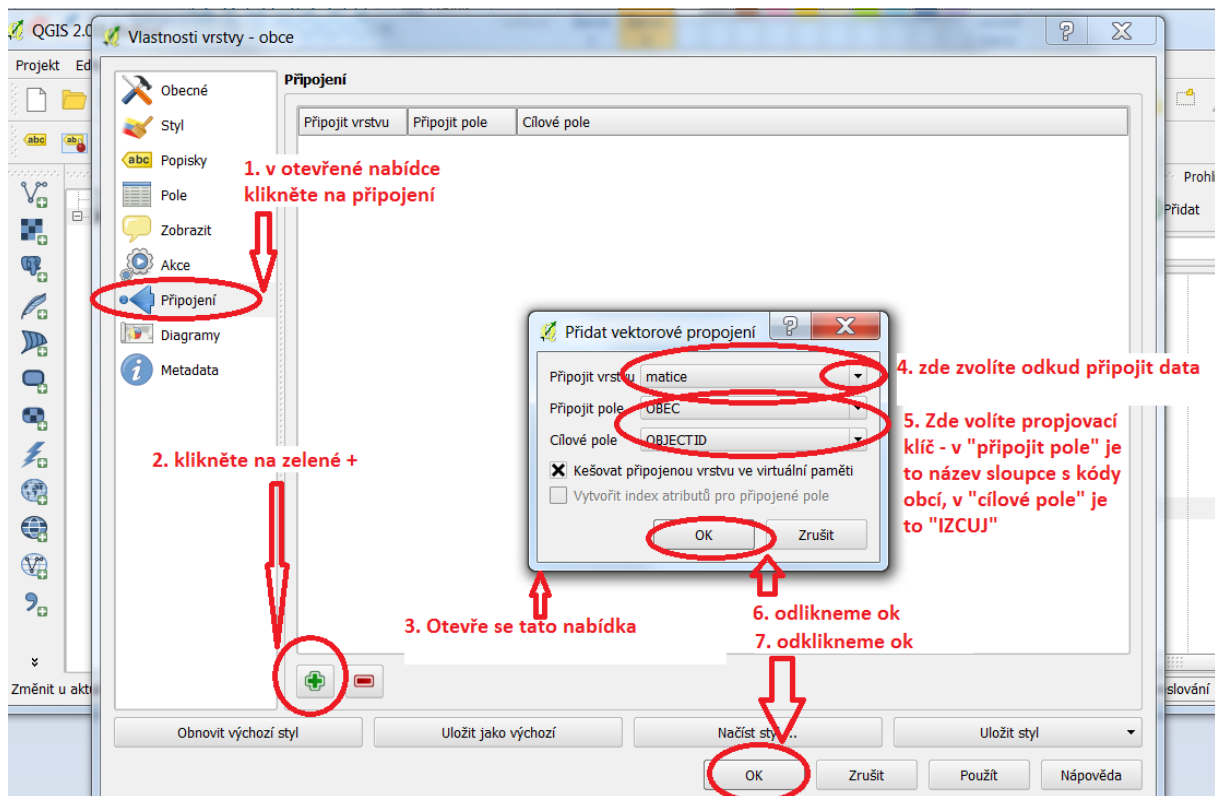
QGIS 2.0
Vlastnosti vrstvy - obce
Projekt Ed
Obecné
Styl
Popisky
Pole
Zobrazit
Akce
Připojení
Diagramy
Metadata
Připojení
| Připojit vrstvu | Připojit pole | Cílové pole |
|---|---|---|

1. v otevřené nabídce klikněte na připojení

Přidat vektorové propojení
Připojit vrstvu matice
Připojit pole OBEC
Cílové pole OBJECTID
Kešovat připojenou vrstvu ve virtuální paměti
Vytvořit index atributů pro připojené pole
OK
Zrušit

4. zde zvolíte odkud připojit data

5. Zde volíte propjovací klíč - v "připojit pole" je to název sloupce s kódy obcí, v "cílové pole" je to "IZCUJ"

2. klikněte na zelené +

3. Otevře se tato nabídka

6. odlikneme ok
7. odklikneme ok

Změnit u akt
Prohl
Přidat
slování

Obnovit výchozí styl
Uložit jako výchozí
Načíst styl...
Uložit styl
OK
Zrušit
Použít
Nápověda